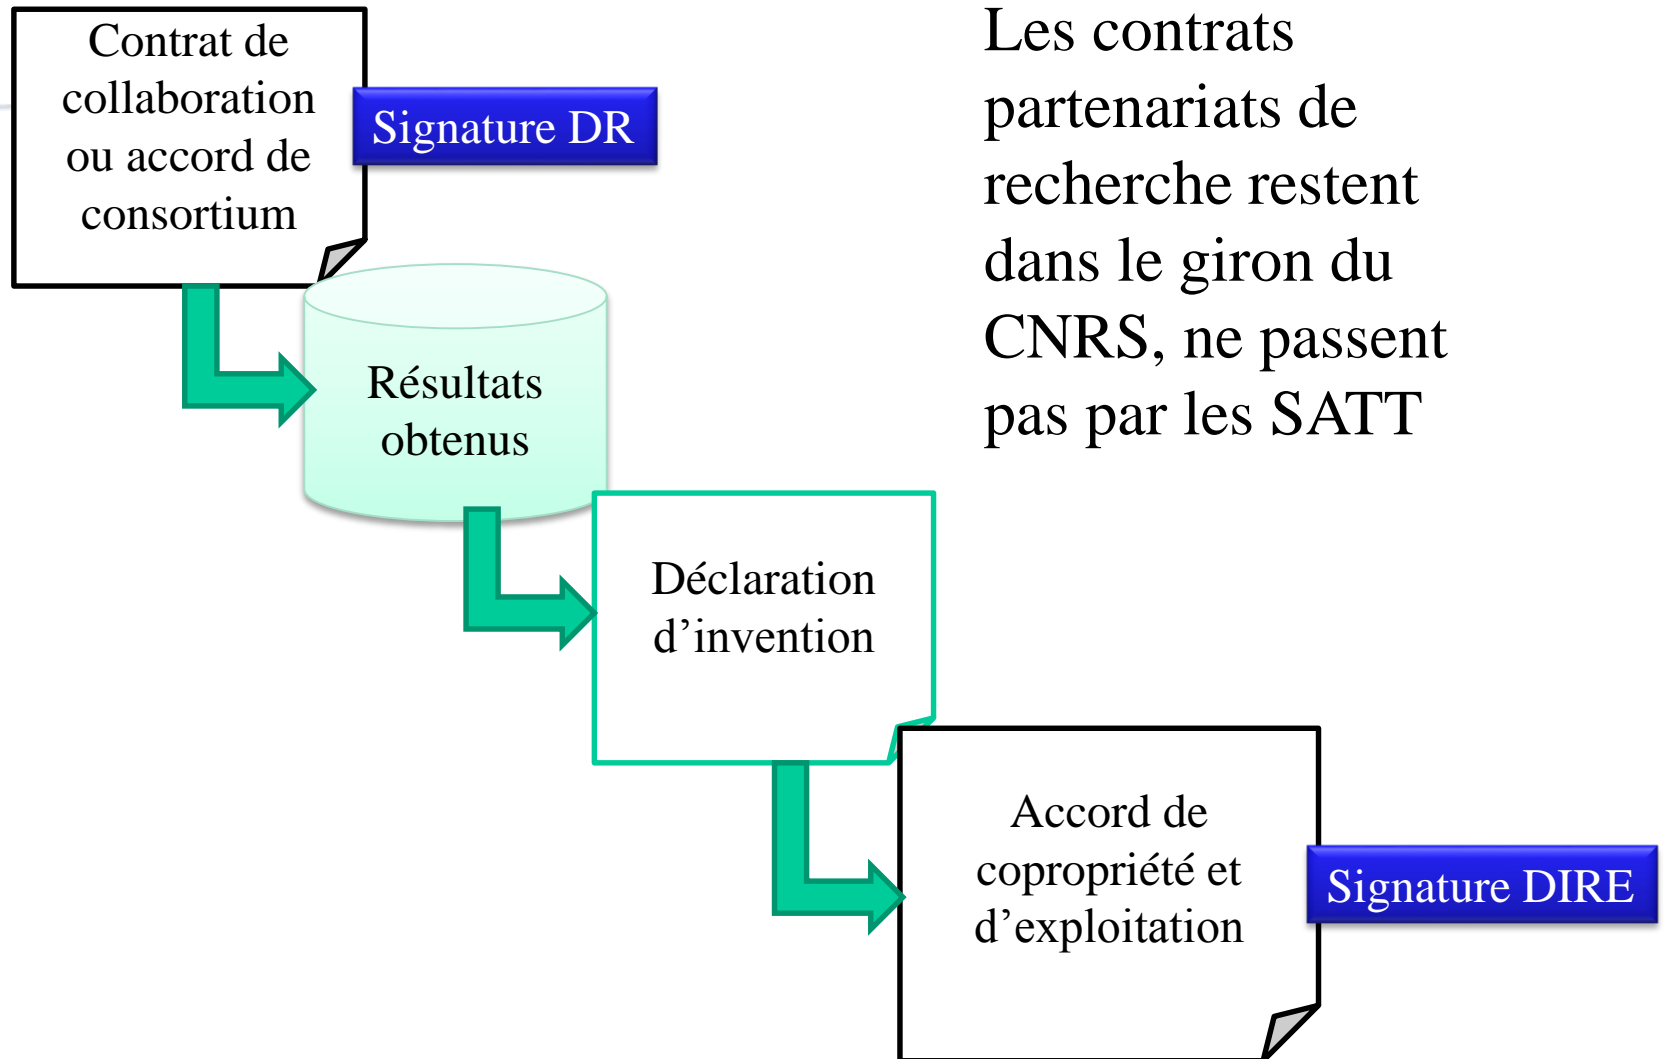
Contrat de collaboration ou accord de consortium

Signature DR

Les contrats partenariats de recherche restent dans le giron du CNRS, ne passent pas par les SATT

Résultats obtenus

Déclaration d’invention

Accord de copropriété et d’exploitation

Signature DIRE